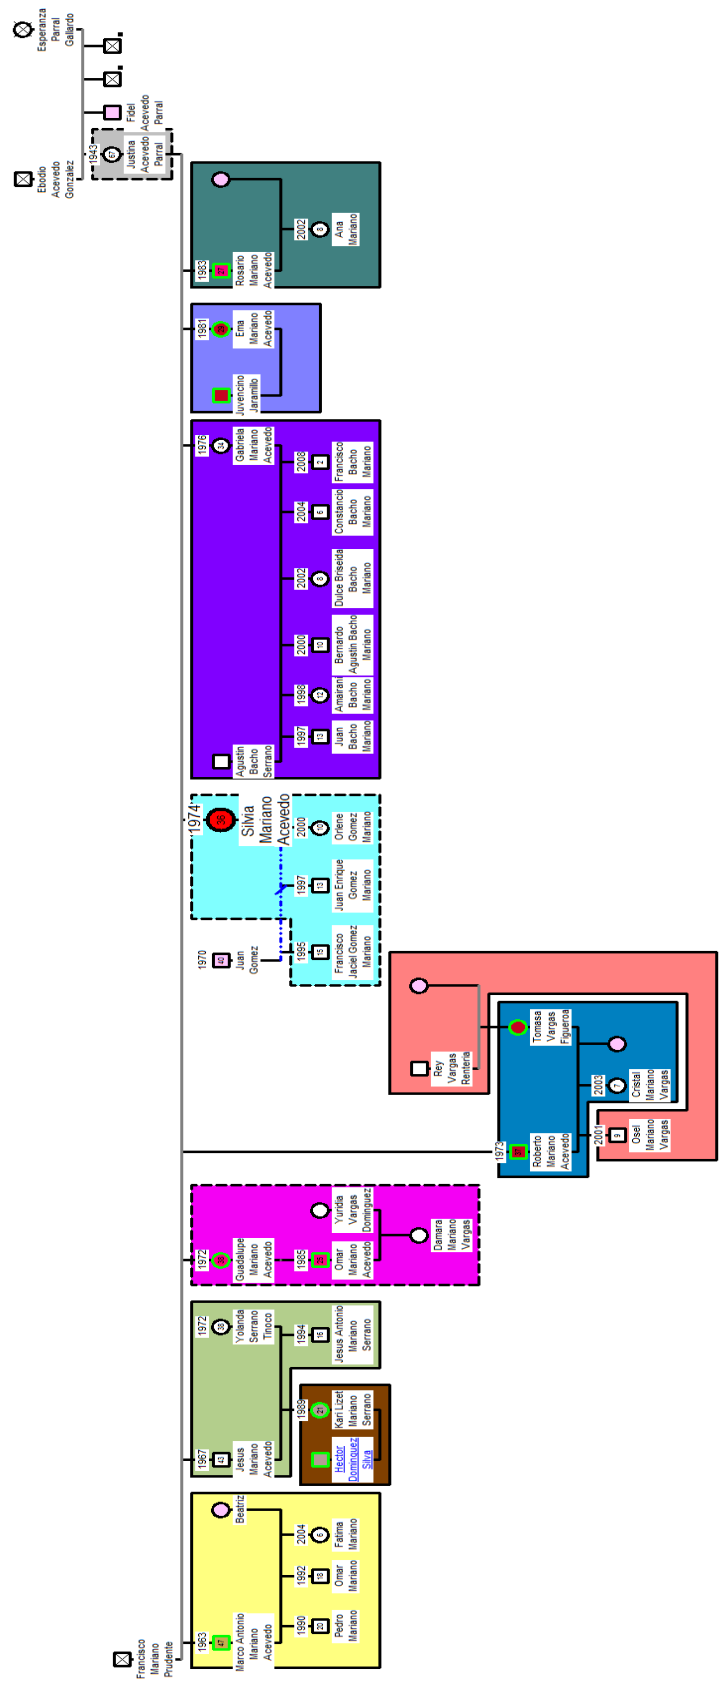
Esperanza Parral Gallardo

Ebodio Acevedo Gonzalez

Fidel Acevedo Parral

1943
67
Justina Acevedo Parral

1983
27
Rosario Mariano Acevedo

2002
8
Ana Mariano

1981
29
Ema Mariano Acevedo

Juvencino Jaramillo

1976
34
Gabriela Mariano Acevedo

Agustin Bacho Serrano

1997
13
Juan Bacho Mariano

1998
12
Amairani Bacho Mariano

2000
10
Bernardo Agustin Bacho Mariano

2002
8
Dulce Briseida Bacho Mariano

2004
6
Constancio Bacho Mariano

2008
2
Francisco Bacho Mariano

1974
36
Silvia Mariano Acevedo

1970
40
Juan Gomez

1995
15
Francisco Jaciel Gomez Mariano

1997
13
Juan Enrique Gomez Mariano

2000
10
Orlene Gomez Mariano

Rey Vargas Renteria

Tomasa Vargas Figueroa

1973
37
Roberto Mariano Acevedo

2003
7
Cristal Mariano Vargas

2001
9
Osiel Mariano Vargas

1972
38
Guadalupe Mariano Acevedo

1985
25
Omar Mariano Acevedo

Yuridia Vargas Dominguez

Damara Mariano Vargas

1972
38
Yolanda Serrano Tinoco

1967
43
Jesus Mariano Acevedo

1994
16
Jesus Antonio Mariano Serrano

1989
21
Kari Lizet Mariano Serrano

Hector Dominguez Silva

Francisco Mariano Prudente

1963
47
Marco Antonio Mariano Acevedo

Beatriz

1990
20
Pedro Mariano

1992
18
Omar Mariano

2004
6
Fatima Mariano